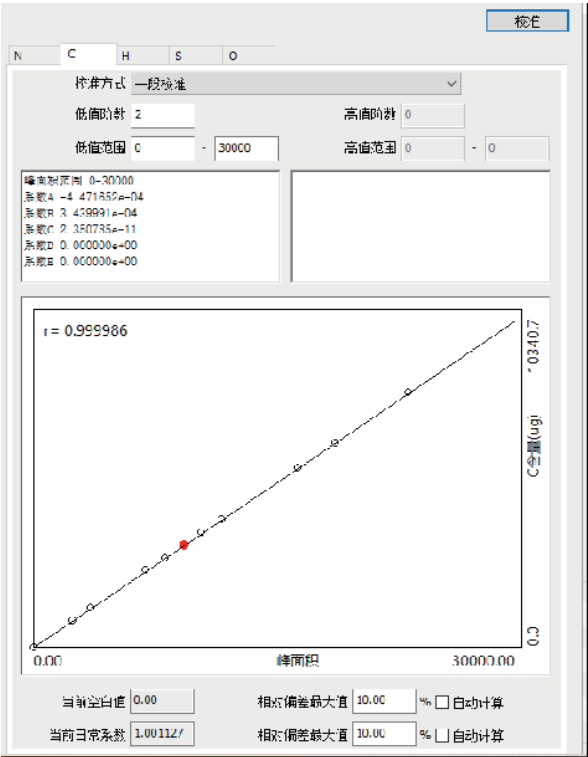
校准

N C H S O

校准方式 一段校准

低值阶数 2

高值阶数 0

低值范围 0 - 30000

高值范围 0 - 0

峰面积范围 0-30000
系数A -4.471658e-04
系数B 3.439991e-04
系数C 2.350785e-11
系数D 0.000000e+00
系数E 0.000000e+00

r = 0.999986

0.00 峰面积 30000.00

0.0 C含量(ug) 10340.7

当前空白值 0.00

相对偏差最大值 10.00 % 自动计算

当前日常系数 1.001127

相对偏差最大值 10.00 % 自动计算